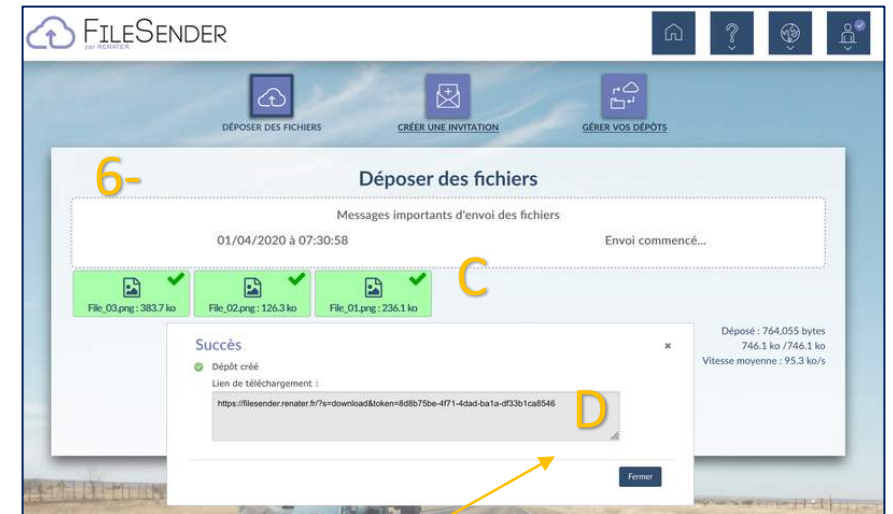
FILESENDER
par RENATER

DÉPOSER DES FICHIERS
CRÉER UNE INVITATION
GÉRER VOS DÉPÔTS

6-

Déposer des fichiers

Messages importants d'envoi des fichiers
01/04/2020 à 07:30:58
Envoi commencé...

C

File_03.png : 383.7 ko
File_02.png : 126.3 ko
File_01.png : 236.1 ko

Déposé : 764,055 bytes
746.1 ko /746.1 ko
Vitesse moyenne : 95.3 ko/s

Succès
×
Dépôt créé
Lien de téléchargement :
https://filesender.renater.fr/?s=download&token=8d8b75be-4f71-4dad-ba1a-df33b1ca8546

D

Fermer